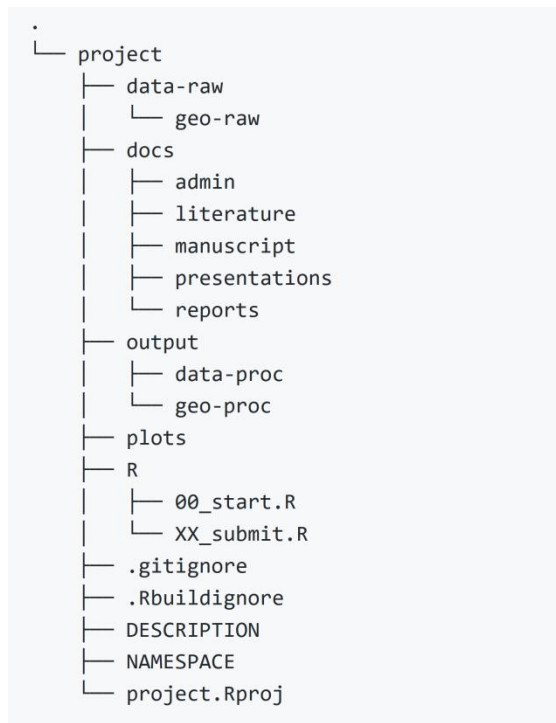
.
└── project
    ├── data-raw
    │   └── geo-raw
    ├── docs
    │   ├── admin
    │   ├── literature
    │   ├── manuscript
    │   ├── presentations
    │   └── reports
    ├── output
    │   ├── data-proc
    │   └── geo-proc
    ├── plots
    ├── R
    │   ├── 00_start.R
    │   └── XX_submit.R
    ├── .gitignore
    ├── .Rbuildignore
    ├── DESCRIPTION
    ├── NAMESPACE
    └── project.Rproj